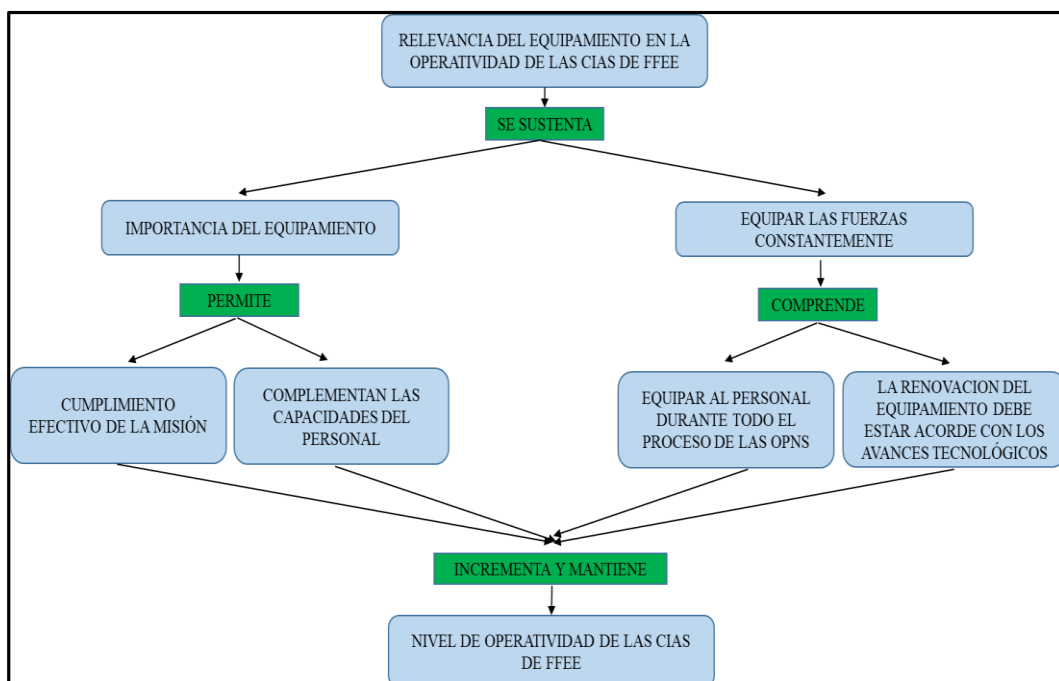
RELEVANCIA DEL EQUIPAMIENTO EN LA OPERATIVIDAD DE LAS CIAS DE FFEE

SE SUSTENTA

IMPORTANCIA DEL EQUIPAMIENTO

EQUIPAR LAS FUERZAS CONSTANTEMENTE

PERMITE

COMPRENDE

CUMPLIMIENTO EFECTIVO DE LA MISIÓN

COMPLEMENTAN LAS CAPACIDADES DEL PERSONAL

EQUIPAR AL PERSONAL DURANTE TODO EL PROCESO DE LAS OPNS

LA RENOVACION DEL EQUIPAMIENTO DEBE ESTAR ACORDE CON LOS AVANCES TECNOLÓGICOS

INCREMENTA Y MANTIENE

NIVEL DE OPERATIVIDAD DE LAS CIAS DE FFEE